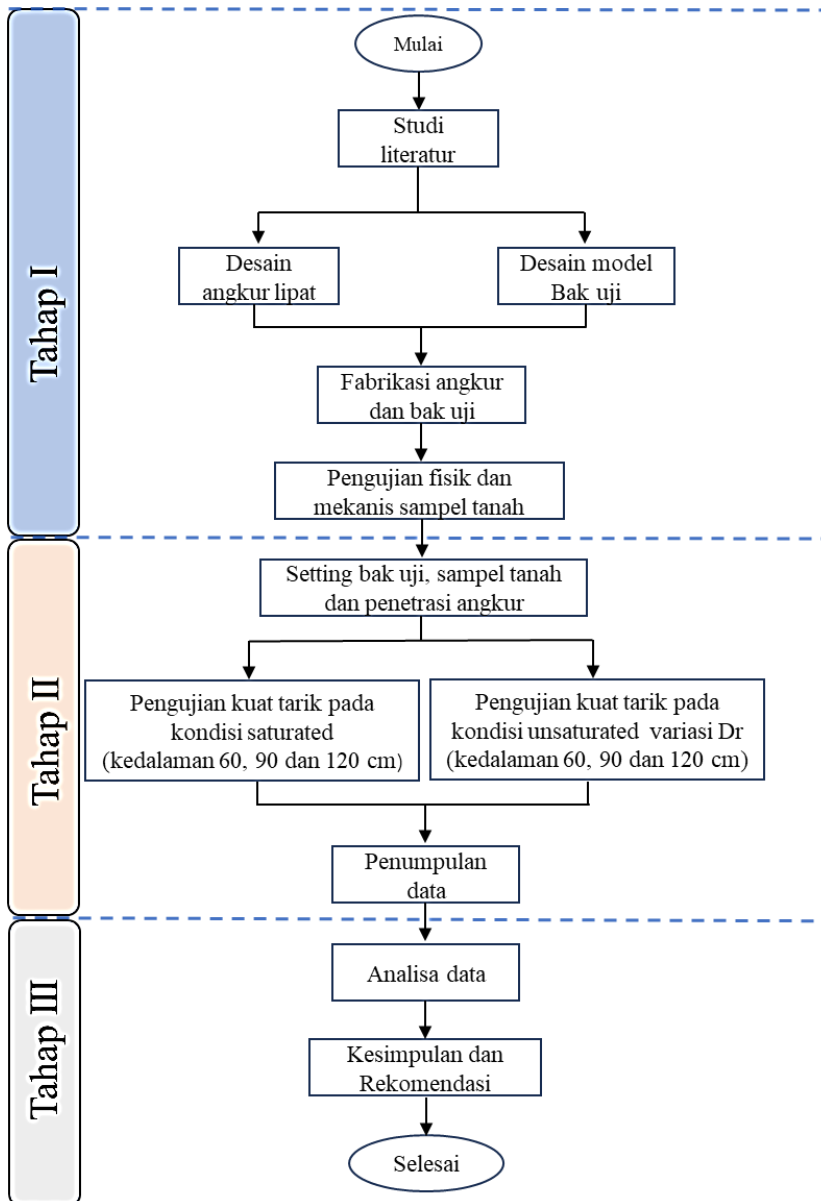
Tahap I

Mulai

Studi literatur

Desain angkur lipat

Desain model Bak uji

Fabrikasi angkur dan bak uji

Pengujian fisik dan mekanis sampel tanah

Tahap II

Setting bak uji, sampel tanah dan penetrasi angkur

Pengujian kuat tarik pada kondisi saturated (kedalaman 60, 90 dan 120 cm)

Pengujian kuat tarik pada kondisi unsaturated variasi Dr (kedalaman 60, 90 dan 120 cm)

Penumpulan data

Tahap III

Analisa data

Kesimpulan dan Rekomendasi

Selesai